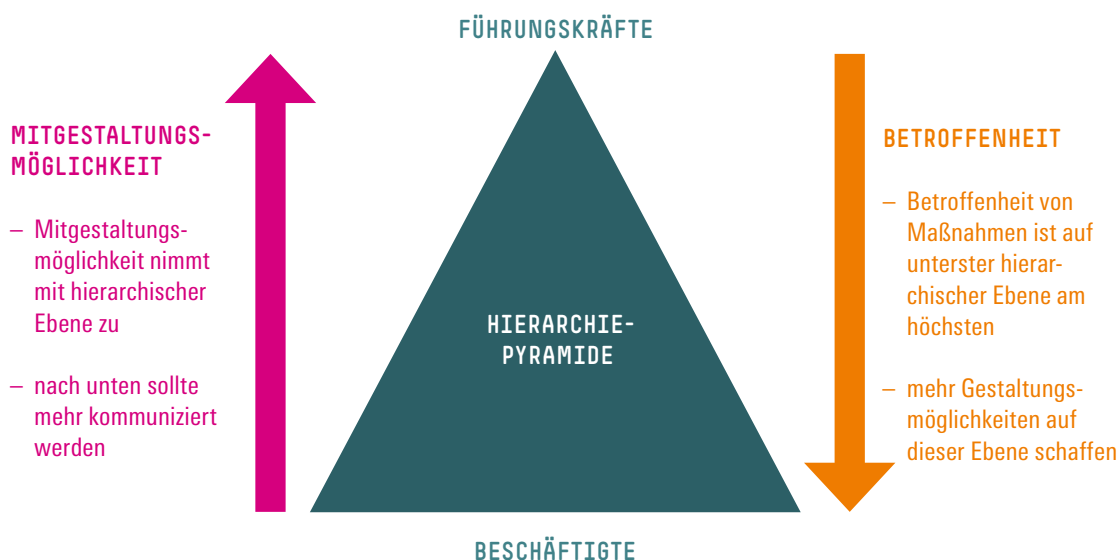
FÜHRUNGSKRÄFTE

MITGESTALTUNGSMÖGLICHKEIT

– Mitgestaltungsmöglichkeit nimmt mit hierarchischer Ebene zu

– nach unten sollte mehr kommuniziert werden

HIERARCHIE-PYRAMIDE

BETROFFENHEIT

– Betroffenheit von Maßnahmen ist auf unterster hierarchischer Ebene am höchsten

– mehr Gestaltungsmöglichkeiten auf dieser Ebene schaffen

BESCHÄFTIGTE